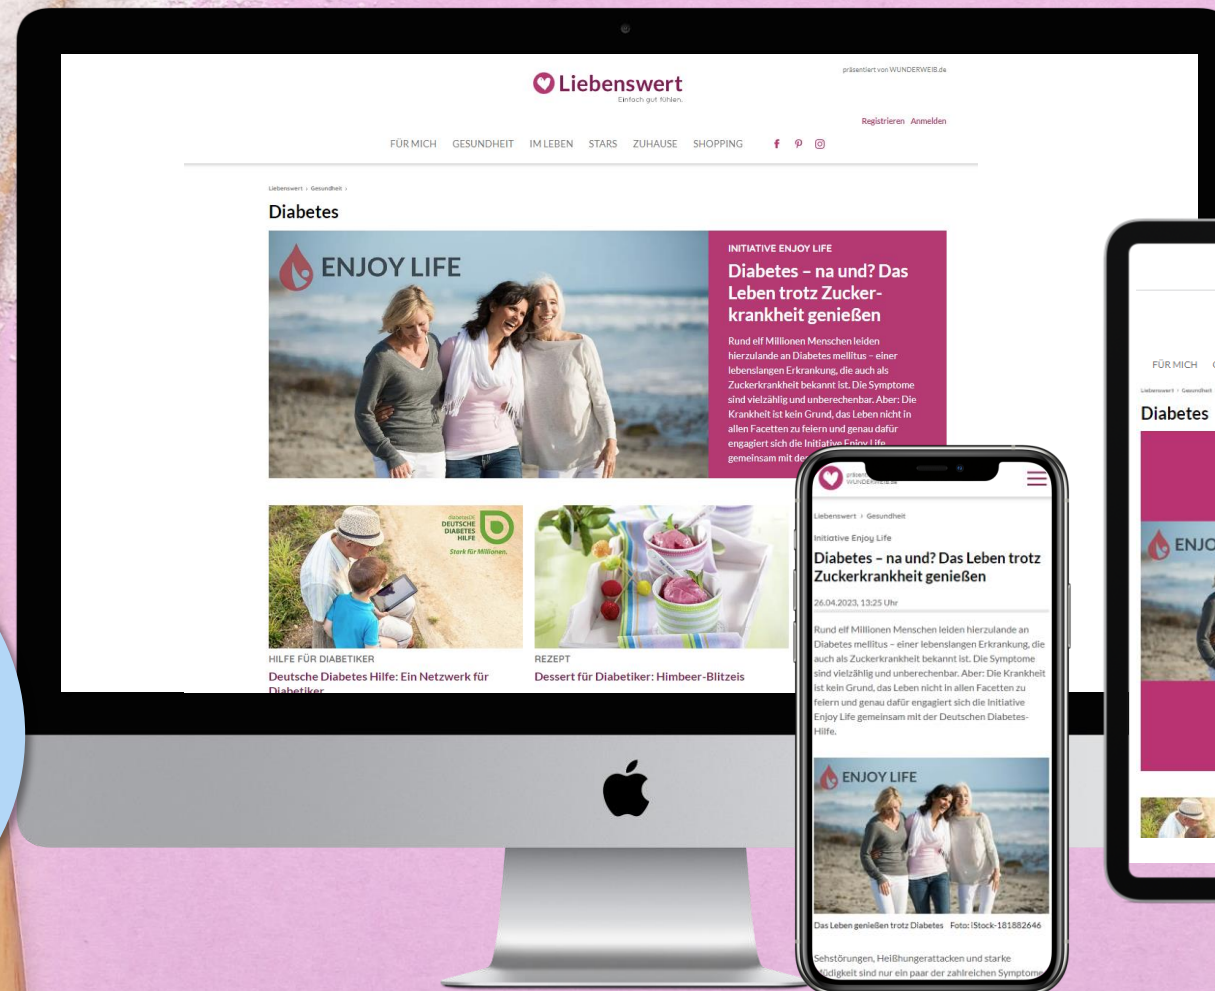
Liebenswert
Einfach gut fühlen.

präsentiert von WUNDERWEIB.de

Registrieren Anmelden

FÜR MICH GESUNDHEIT IM LEBEN STARS ZUHAUSE SHOPPING

Liebenswert › Gesundheit ›

Diabetes

ENJOY LIFE

INITIATIVE ENJOY LIFE

Diabetes – na und? Das Leben trotz Zuckerkrankheit genießen

Rund elf Millionen Menschen leiden hierzulande an Diabetes mellitus – einer lebenslangen Erkrankung, die auch als Zuckerkrankheit bekannt ist. Die Symptome sind vielzählig und unberechenbar. Aber: Die Krankheit ist kein Grund, das Leben nicht in allen Facetten zu feiern und genau dafür engagiert sich die Initiative Enjoy Life gemeinsam mit de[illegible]

DEUTSCHE DIABETES HILFE
Stark für Millionen.

HILFE FÜR DIABETIKER
Deutsche Diabetes Hilfe: Ein Netzwerk für Diabetiker

REZEPT
Dessert für Diabetiker: Himbeer-Blitzeis

präsentiert von WUNDERWEIB.de

Liebenswert › Gesundheit

Initiative Enjoy Life

Diabetes – na und? Das Leben trotz Zuckerkrankheit genießen

26.04.2023, 13:25 Uhr

Rund elf Millionen Menschen leiden hierzulande an Diabetes mellitus – einer lebenslangen Erkrankung, die auch als Zuckerkrankheit bekannt ist. Die Symptome sind vielzählig und unberechenbar. Aber: Die Krankheit ist kein Grund, das Leben nicht in allen Facetten zu feiern und genau dafür engagiert sich die Initiative Enjoy Life gemeinsam mit der Deutschen Diabetes-Hilfe.

ENJOY LIFE

Das Leben genießen trotz Diabetes Foto: iStock-181882646

Sehstörungen, Heißhungerattacken und starke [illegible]üdigkeit sind nur ein paar der zahlreichen Symptome

FÜR MICH
Liebenswert › Gesundheit
Diabetes
ENJO